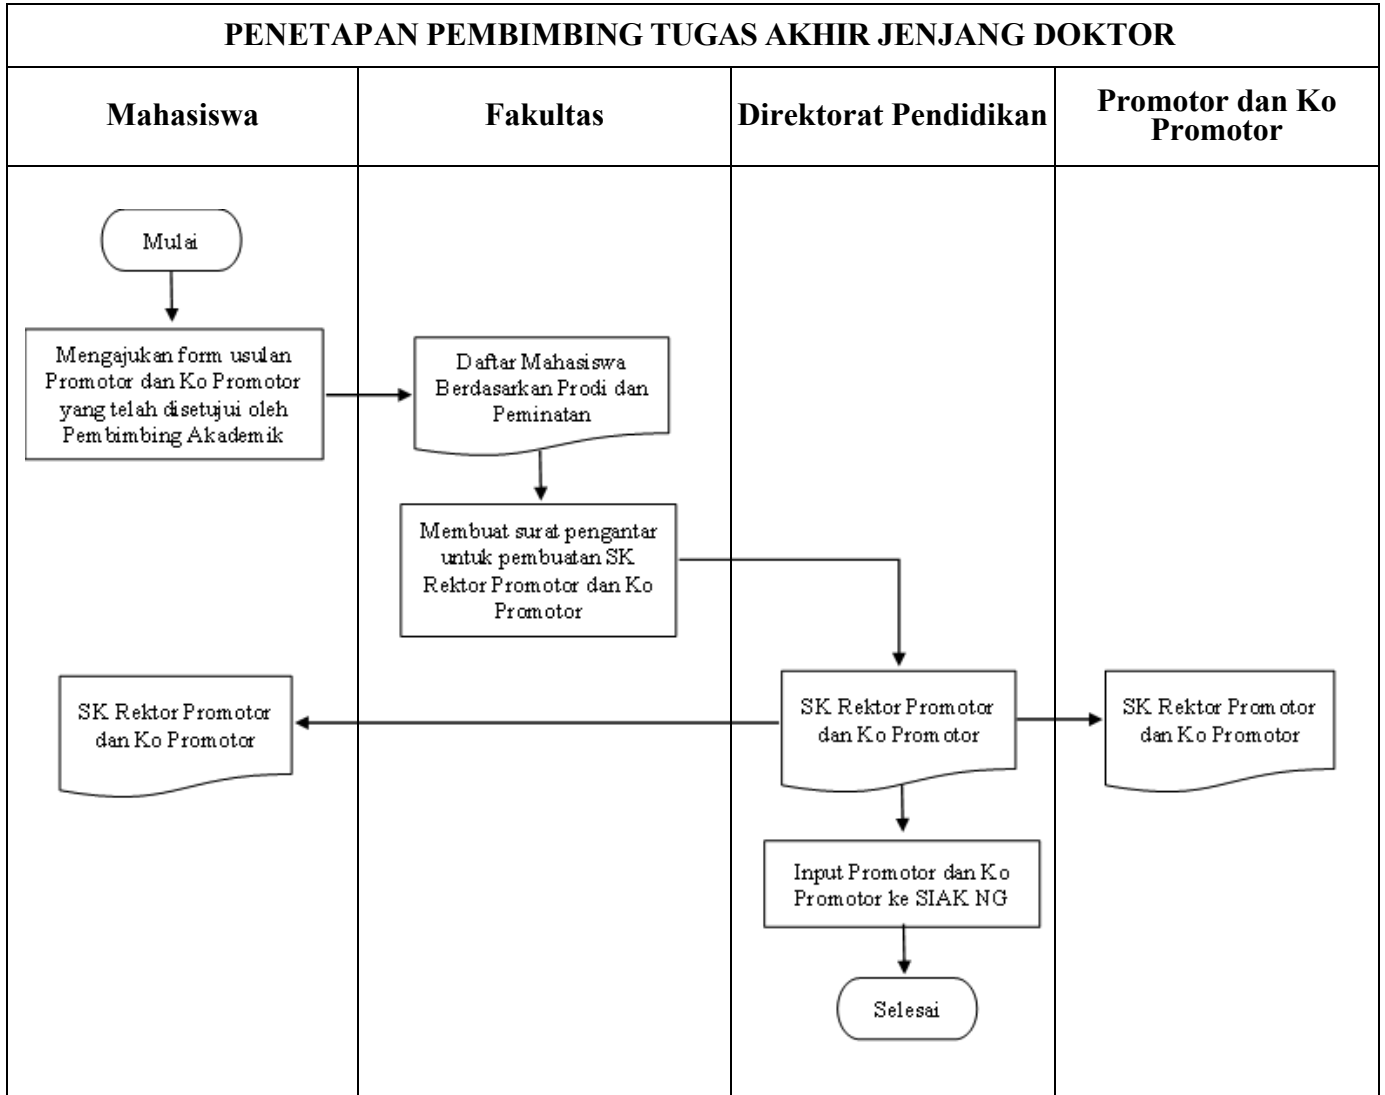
PENETAPAN PEMBIMBING TUGAS AKHIR JENJANG DOKTOR

| Mahasiswa | Fakultas | Direktorat Pendidikan | Promotor dan Ko Promotor |
|---|---|---|---|

Mulai

Mengajukan form usulan Promotor dan Ko Promotor yang telah disetujui oleh Pembimbing Akademik

Daftar Mahasiswa Berdasarkan Prodi dan Peminatan

Membuat surat pengantar untuk pembuatan SK Rektor Promotor dan Ko Promotor

SK Rektor Promotor dan Ko Promotor

SK Rektor Promotor dan Ko Promotor

SK Rektor Promotor dan Ko Promotor

Input Promotor dan Ko Promotor ke SIAK NG

Selesai